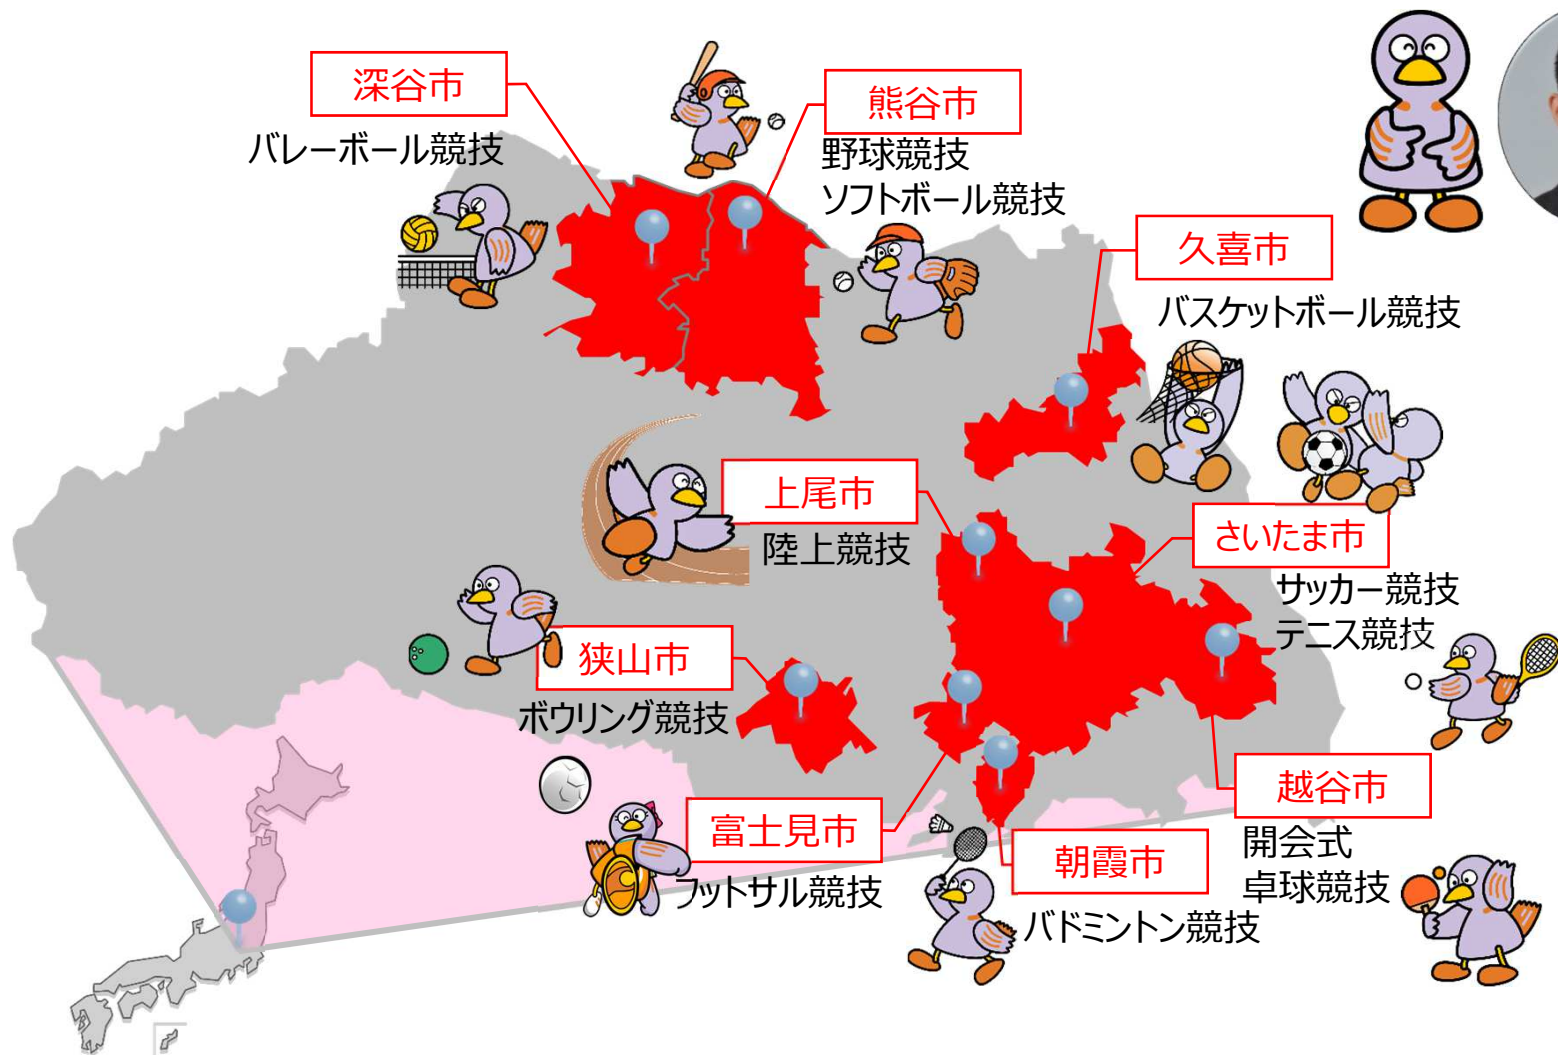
深谷市
バレーボール競技

熊谷市
野球競技
ソフトボール競技

久喜市
バスケットボール競技

上尾市
陸上競技

さいたま市
サッカー競技
テニス競技

狭山市
ボウリング競技

越谷市
開会式
卓球競技

富士見市
フットサル競技

朝霞市
バドミントン競技